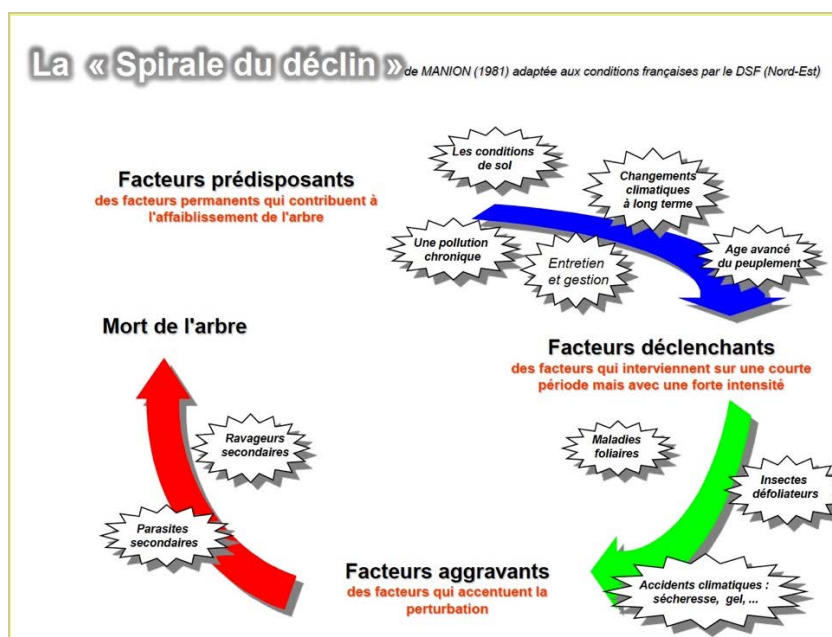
La « Spirale du déclin » de MANION (1981) adaptée aux conditions françaises par le DSF (Nord-Est)

Facteurs prédisposants
des facteurs permanents qui contribuent à l'affaiblissement de l'arbre

Les conditions de sol

Changements climatiques à long terme

Une pollution chronique

Entretien et gestion

Age avancé du peuplement

Mort de l'arbre

Facteurs déclenchants
des facteurs qui interviennent sur une courte période mais avec une forte intensité

Ravageurs secondaires

Maladies foliaires

Insectes défoliateurs

Parasites secondaires

Facteurs aggravants
des facteurs qui accentuent la perturbation

Accidents climatiques : sécheresse, gel, ...